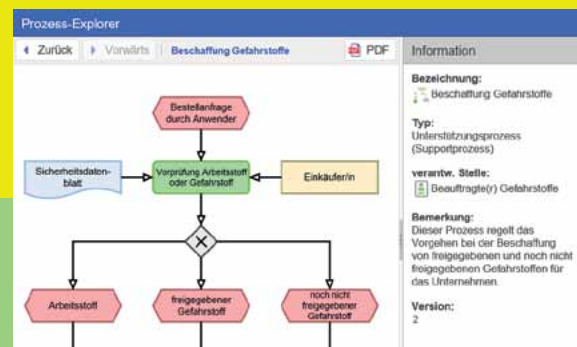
Prozess-Explorer

Zurück | Vorwärts | Beschaffung Gefahrstoffe | PDF

Bestellanfrage durch Anwender

Sicherheitsdatenblatt

Vorprüfung Arbeitsstoff oder Gefahrstoff

Einkäufer/in

Arbeitsstoff

freigegebener Gefahrstoff

noch nicht freigegebener Gefahrstoff

Information

Bezeichnung:
Beschaffung Gefahrstoffe

Typ:
Unterstützungsprozess (Supportprozess)

verantw. Stelle:
Beauftragte(r) Gefahrstoffe

Bemerkung:
Dieser Prozess regelt das Vorgehen bei der Beschaffung von freigegebenen und noch nicht freigegebenen Gefahrstoffen für das Unternehmen.

Version:
2